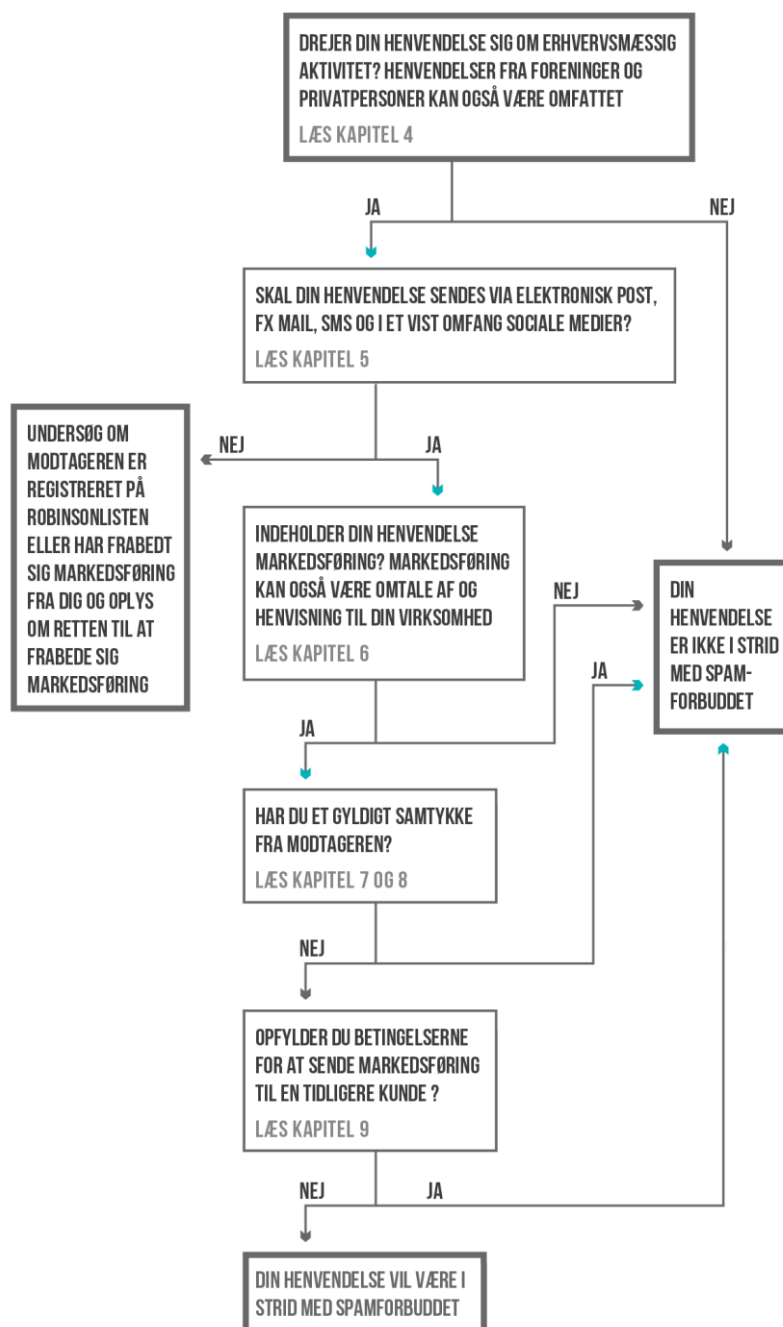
DREJER DIN HENVENDELSE SIG OM ERHVERVSMÆSSIG AKTIVITET? HENVENDELSER FRA FORENINGER OG PRIVATPERSONER KAN OGSÅ VÆRE OMFATTET
LÆS KAPITEL 4

JA

NEJ

SKAL DIN HENVENDELSE SENDES VIA ELEKTRONISK POST, FX MAIL, SMS OG I ET VIST OMFANG SOCIALE MEDIER?
LÆS KAPITEL 5

NEJ

JA

UNDERSØG OM MODTAGEREN ER REGISTRERET PÅ ROBINSONLISTEN ELLER HAR FRABEDT SIG MARKEDSFØRING FRA DIG OG OPLYS OM RETTEN TIL AT FRABEDE SIG MARKEDSFØRING

INDEHOLDER DIN HENVENDELSE MARKEDSFØRING? MARKEDSFØRING KAN OGSÅ VÆRE OMTALE AF OG HENVISNING TIL DIN VIRKSOMHED
LÆS KAPITEL 6

NEJ

JA

DIN HENVENDELSE ER IKKE I STRID MED SPAM-FORBUDDET

JA

HAR DU ET GYLDIGT SAMTYKKE FRA MODTAGEREN?
LÆS KAPITEL 7 OG 8

NEJ

OPFYLDER DU BETINGELSERNE FOR AT SENDE MARKEDSFØRING TIL EN TIDLIGERE KUNDE ?
LÆS KAPITEL 9

NEJ

JA

DIN HENVENDELSE VIL VÆRE I STRID MED SPAMFORBUDDET